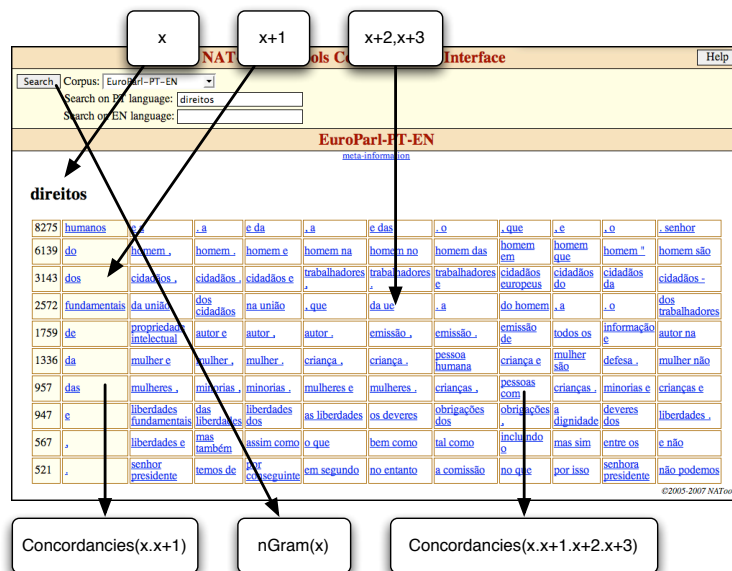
x

x+1

x+2,x+3

NAT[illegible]ols C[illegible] Interface

Help

Search

Corpus: EuroParl-PT-EN

Search on PT language: direitos

Search on EN language:

EuroParl-PT-EN

meta-information

direitos

| 8275 | humanos | e a | , a | e da | , a | e das | , o | , que | , e | , o | , senhor |
|---|---|---|---|---|---|---|---|---|---|---|---|
| 6139 | do | homem , | homem . | homem e | homem na | homem no | homem das | homem em | homem que | homem " | homem são |
| 3143 | dos | cidadãos , | cidadãos . | cidadãos e | trabalhadores , | trabalhadores . | trabalhadores e | cidadãos europeus | cidadãos de | cidadãos da | cidadãos - |
| 2572 | fundamentais | da união | dos cidadãos | na união | , que | da ue | . a | do homem | , a | . o | dos trabalhadores |
| 1759 | de | propriedade intelectual | autor e | autor , | autor . | emissão , | emissão . | emissão de | todos os | informação e | autor na |
| 1336 | da | mulher e | mulher , | mulher . | criança , | criança . | pessoa humana | criança e | mulher são | defesa , | mulher não |
| 957 | das | mulheres , | minorias , | minorias . | mulheres e | mulheres . | crianças , | pessoas com | crianças . | minorias e | crianças e |
| 947 | e | liberdades fundamentais | das liberdades | liberdades dos | as liberdades | os deveres | obrigações de | obrigações , | a dignidade | deveres dos | liberdades . |
| 567 | , | liberdades e | mas também | assim como | o que | bem como | tal como | incluindo o | mas sim | entre os | e não |
| 521 | . | senhor presidente | temos de | por conseguinte | em segundo | no entanto | a comissão | no que | por isso | senhora presidente | não podemos |

©2005-2007 NATtoo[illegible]

Concordancies(x.x+1)

nGram(x)

Concordancies(x.x+1.x+2.x+3)